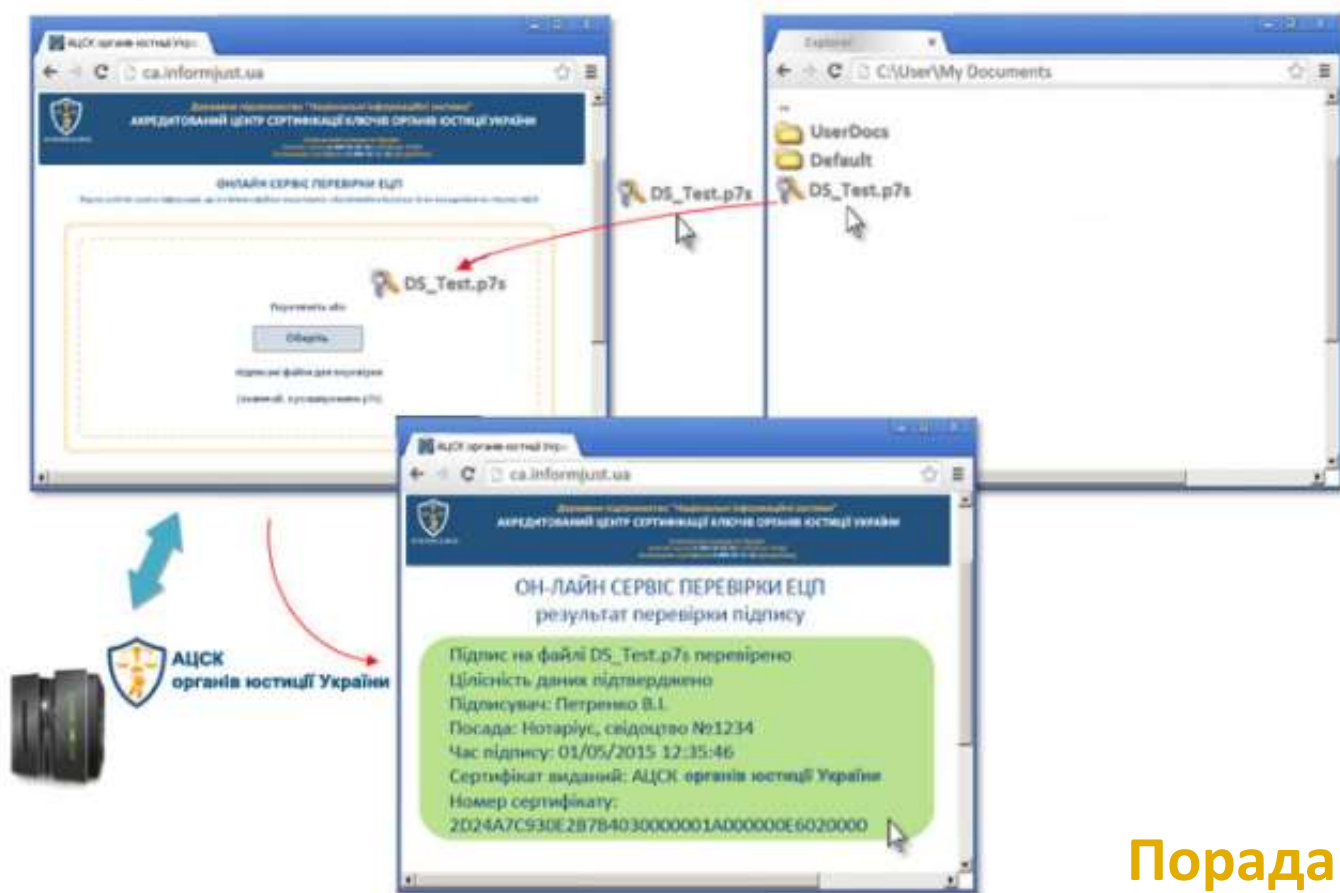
АЦСК органів юстиції Укр

ca.informjust.ua

Державне підприємство "Національні інформаційні системи"
АКРЕДИТОВАНИЙ ЦЕНТР СЕРТИФІКАЦІЇ КЛЮЧІВ ОРГАНІВ ЮСТИЦІЇ УКРАЇНИ

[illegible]

ОНЛАЙН СЕРВІС ПЕРЕВІРКИ ЕЦП

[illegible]

DS_Test.p7s

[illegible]

Оберіть

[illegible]

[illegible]

Explorer

C:\User\My Documents

..

UserDocs

Default

DS_Test.p7s

DS_Test.p7s

АЦСК органів юстиції Укр

ca.informjust.ua

Державне підприємство "Національні інформаційні системи"
АКРЕДИТОВАНИЙ ЦЕНТР СЕРТИФІКАЦІЇ КЛЮЧІВ ОРГАНІВ ЮСТИЦІЇ УКРАЇНИ

ОН-ЛАЙН СЕРВІС ПЕРЕВІРКИ ЕЦП
результат перевірки підпису

Підпис на файлі DS_Test.p7s перевірено
Цілісність даних підтверджено
Підписувач: Петренко В.І.
Посада: Нотаріус, свідоцтво №1234
Час підпису: 01/05/2015 12:35:46
Сертифікат виданий: АЦСК органів юстиції України
Номер сертифікату:
2D24A7C930E2B7B4030000001A000000E6020000

АЦСК
органів юстиції України

Порада